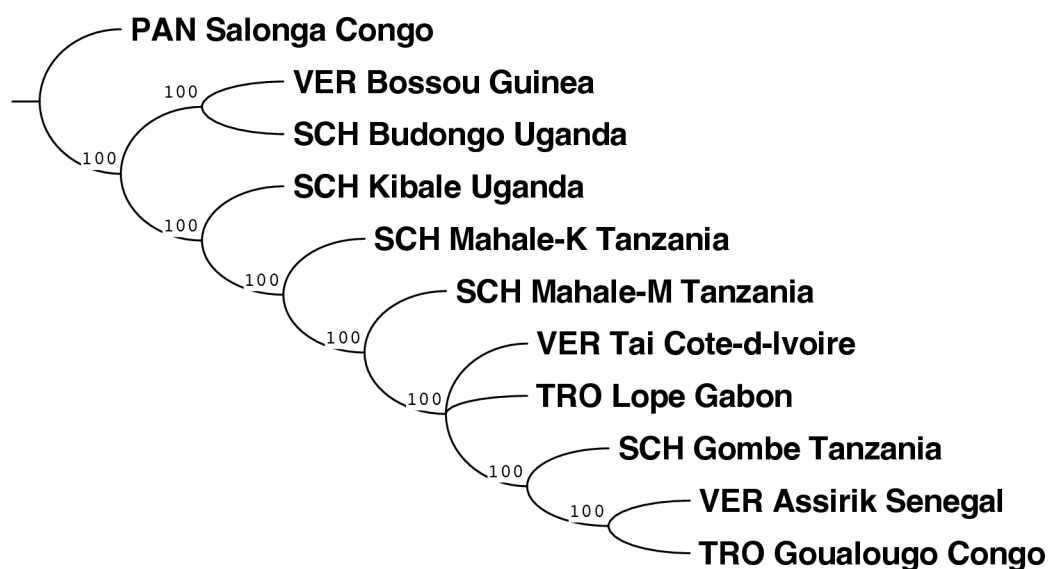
PAN Salonga Congo
100
VER Bossou Guinea
100
SCH Budongo Uganda
SCH Kibale Uganda
100
SCH Mahale-K Tanzania
100
SCH Mahale-M Tanzania
100
VER Tai Cote-d-Ivoire
100
TRO Lope Gabon
SCH Gombe Tanzania
100
VER Assirik Senegal
100
TRO Goualougo Congo